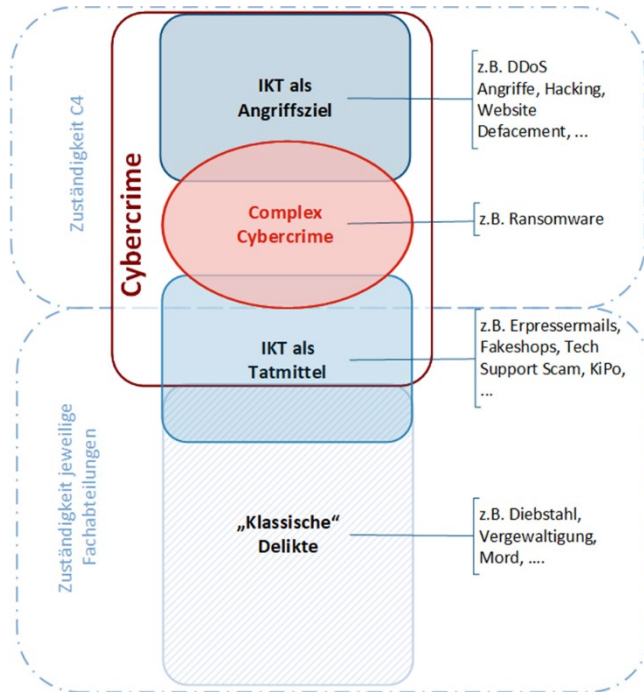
Zuständigkeit C4

Cybercrime

IKT als Angriffsziel

z.B. DDoS Angriffe, Hacking, Website Defacement, ...

Complex Cybercrime

z.B. Ransomware

IKT als Tatmittel

z.B. Erpressermails, Fakeshops, Tech Support Scam, KiPo, ...

Zuständigkeit jeweilige Fachabteilungen

„Klassische“ Delikte

z.B. Diebstahl, Vergewaltigung, Mord, ....